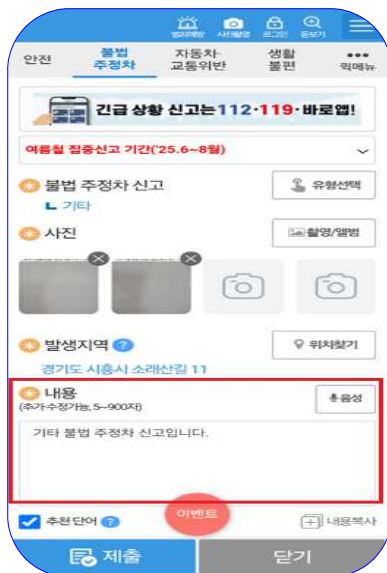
범죄예방 사진촬영 로그인 돋보기

안전 | 불법 주정차 | 자동차·교통위반 | 생활 불편 | 전체메뉴

긴급 상황 신고는 112·119·바로앱!

여름철 집중신고 기간('25.6~8월)

불법 주정차 신고
유형선택
ㄴ 기타

사진
촬영/앨범

발생지역
위치찾기
경기도 시흥시 소래산길 11

내용
(추가·수정가능, 5~900자)
음성

기타 불법 주정차 신고입니다.

추천 단어
이벤트
내용복사

제출
닫기